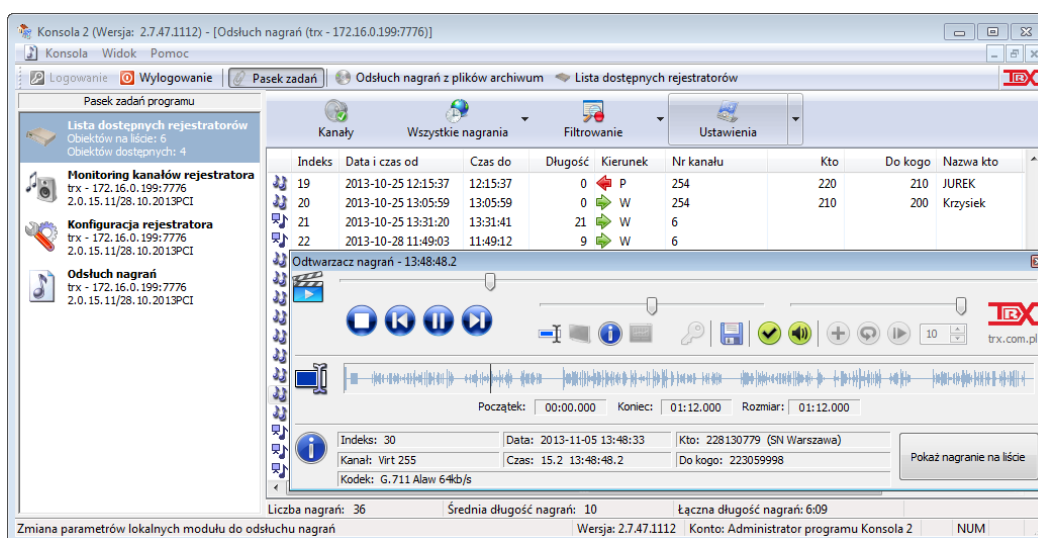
Konsola 2 (Wersja: 2.7.47.1112) - [Odsłuch nagrań (trx - 172.16.0.199:7776)]

Konsola Widok Pomoc

Logowanie Wylogowanie Pasek zadań Odsłuch nagrań z plików archiwum Lista dostępnych rejestratorów

Pasek zadań programu

Lista dostępnych rejestratorów
Obiektów na liście: 6
Obiektów dostępnych: 4

Monitoring kanałów rejestratora
trx - 172.16.0.199:7776
2.0.15.11/28.10.2013PCI

Konfiguracja rejestratora
trx - 172.16.0.199:7776
2.0.15.11/28.10.2013PCI

Odsłuch nagrań
trx - 172.16.0.199:7776
2.0.15.11/28.10.2013PCI

Kanały Wszystkie nagrania Filtrowanie Ustawienia

| Indeks | Data i czas od | Czas do | Długość | Kierunek | Nr kanału | Kto | Do kogo | Nazwa kto |
|---|---|---|---|---|---|---|---|---|
| 19 | 2013-10-25 12:15:37 | 12:15:37 | 0 | P | 254 | 220 | 210 | JUREK |
| 20 | 2013-10-25 13:05:59 | 13:05:59 | 0 | W | 254 | 210 | 200 | Krzysiek |
| 21 | 2013-10-25 13:31:20 | 13:31:41 | 21 | W | 6 | | | |
| 22 | 2013-10-28 11:49:03 | 11:49:12 | 9 | W | 6 | | | |

Odtwarzacz nagrań - 13:48:48.2

10

trx.com.pl

Początek: 00:00.000 Koniec: 01:12.000 Rozmiar: 01:12.000

Indeks: 30
Data: 2013-11-05 13:48:33
Kto: 228130779 (SN Warszawa)
Kanał: Virt 255
Czas: 15.2 13:48:48.2
Do kogo: 223059998
Kodek: G.711 Alaw 64kb/s

Pokaż nagranie na liście

Liczba nagrań: 36 Średnia długość nagrań: 10 Łączna długość nagrań: 6:09

Zmiana parametrów lokalnych modułu do odsłuchu nagrań Wersja: 2.7.47.1112 Konto: Administrator programu Konsola 2 NUM